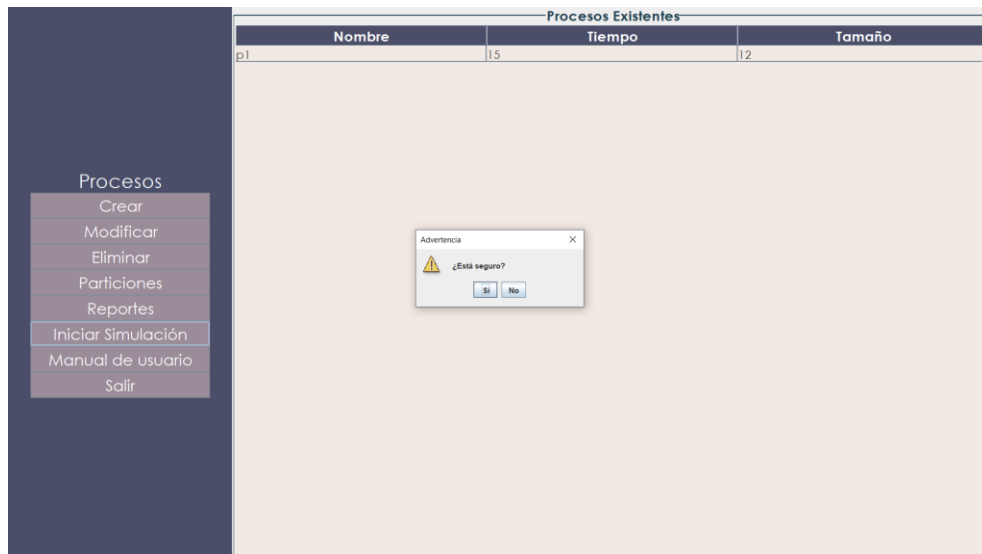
Procesos Existentes

| Nombre | Tiempo | Tamaño |
|---|---|---|
| p1 | 15 | 12 |

Procesos
Crear
Modificar
Eliminar
Particiones
Reportes
Iniciar Simulación
Manual de usuario
Salir

Advertencia
×
¿Está seguro?
Sí
No